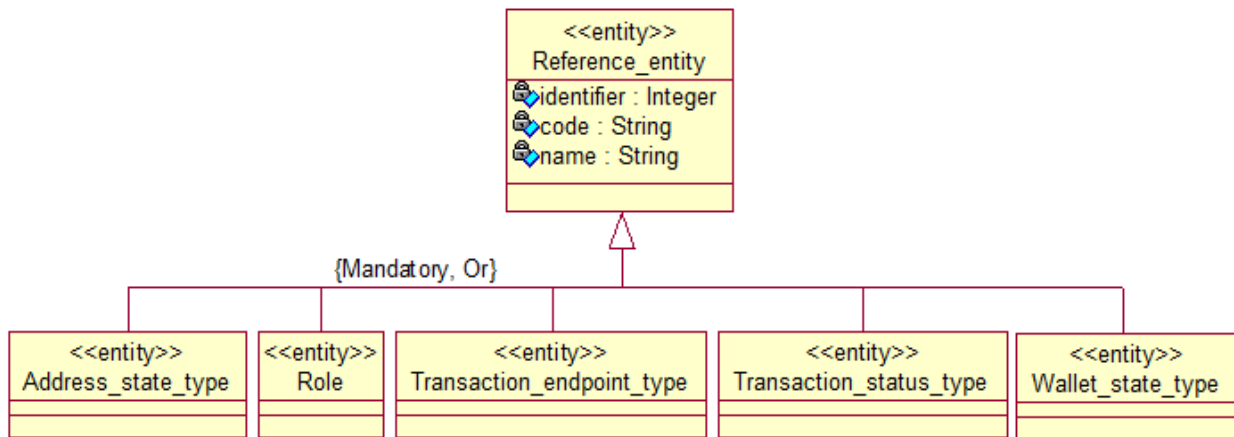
<<entity>>
Reference_entity

identifier : Integer
code : String
name : String

{Mandatory, Or}

<<entity>>
Address_state_type

<<entity>>
Role

<<entity>>
Transaction_endpoint_type

<<entity>>
Transaction_status_type

<<entity>>
Wallet_state_type